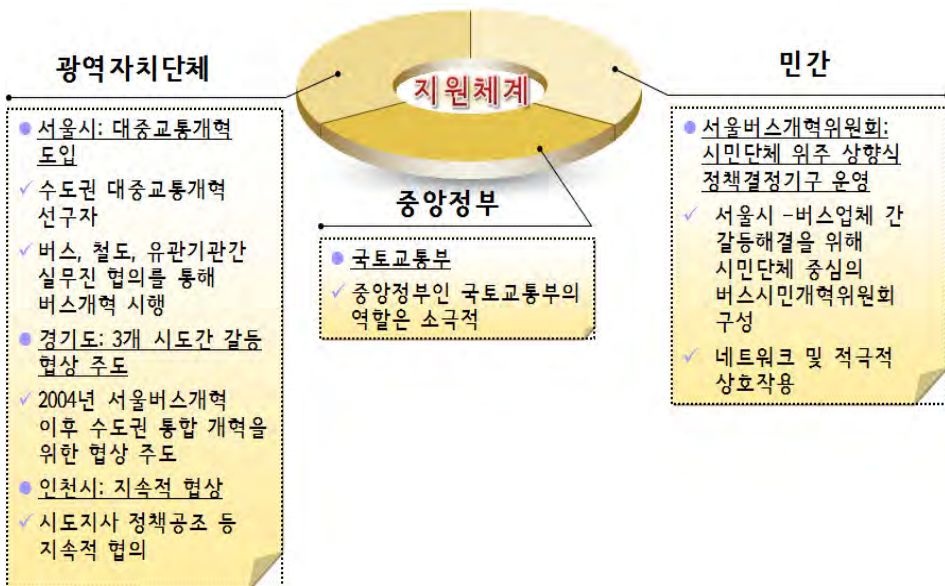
광역자치단체

지원체계

민간

서울시: 대중교통개혁 도입

수도권 대중교통개혁 선구자

버스, 철도, 유관기관간 실무진 협의를 통해 버스개혁 시행

경기도: 3개 시도간 갈등 협상 주도

2004년 서울버스개혁 이후 수도권 통합 개혁을 위한 협상 주도

인천시: 지속적 협상

시도지사 정책공조 등 지속적 협의

중앙정부

국토교통부

중앙정부인 국토교통부의 역할은 소극적

서울버스개혁위원회: 시민단체 위주 상향식 정책결정기구 운영

서울시 -버스업체 간 갈등해결을 위해 시민단체 중심의 버스시민개혁위원회 구성

네트워크 및 적극적 상호작용